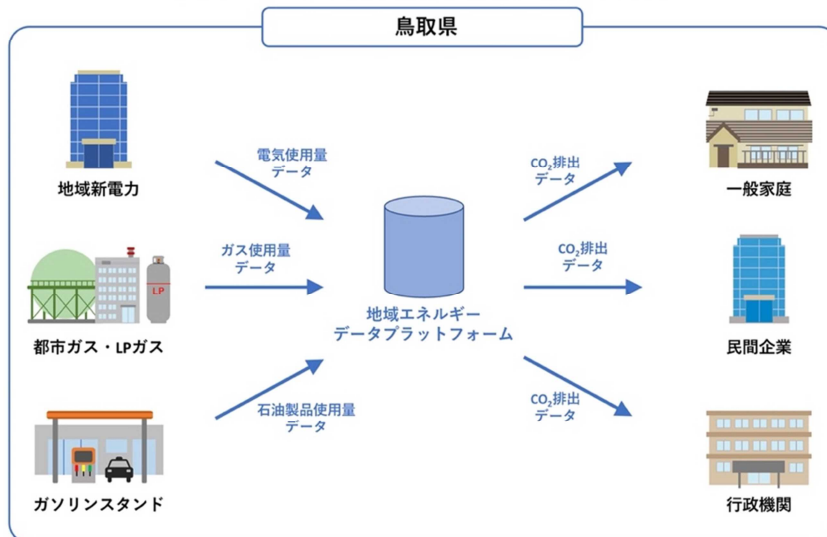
鳥取県

地域新電力

電気使用量
データ

都市ガス・LPガス

LP

ガス使用量
データ

ガソリンスタンド

石油製品使用量
データ

地域エネルギー
データプラットフォーム

$CO_2$排出
データ

$CO_2$排出
データ

$CO_2$排出
データ

一般家庭

民間企業

行政機関